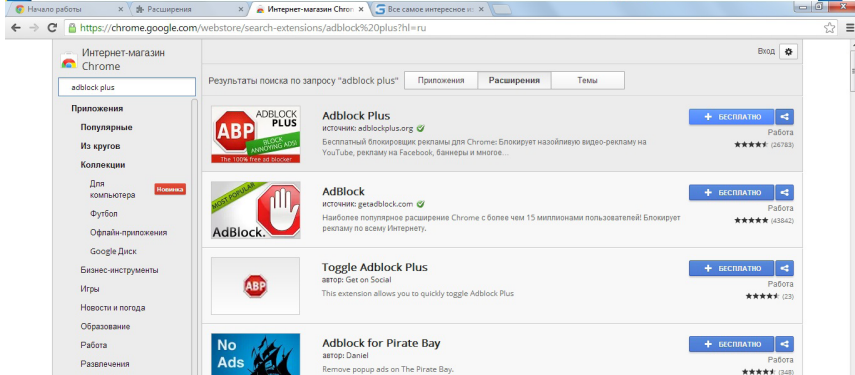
Начало работы | Расширения | Интернет-магазин Chrom | Все самое интересное и

https://chrome.google.com/webstore/search-extensions/adblock%20plus?hl=ru

Интернет-магазин Chrome

Вход

adblock plus

Приложения
Популярные
Из кругов
Коллекции
Для компьютера Новинка
Футбол
Офлайн-приложения
Google Диск
Бизнес-инструменты
Игры
Новости и погода
Образование
Работа
Развлечения

Результаты поиска по запросу "adblock plus"

Приложения | Расширения | Темы

ADBLOCK PLUS
ABP
BLOCK ANNOYING ADS!
The 100% free ad blocker!

Adblock Plus
источник: adblockplus.org
Бесплатный блокировщик рекламы для Chrome! Блокирует назойливую видео-рекламу на YouTube, рекламу на Facebook, баннеры и многое...

+ БЕСПЛАТНО
Работа
(26783)

MOST POPULAR
AdBlock.

AdBlock
источник: getadblock.com
Наиболее популярное расширение Chrome с более чем 15 миллионами пользователей! Блокирует рекламу по всему Интернету.

+ БЕСПЛАТНО
Работа
(43842)

ABP

Toggle Adblock Plus
автор: Get on Social
This extension allows you to quickly toggle Adblock Plus

+ БЕСПЛАТНО
Работа
(23)

No Ads

Adblock for Pirate Bay
автор: Daniel
Remove popup ads on The Pirate Bay.

+ БЕСПЛАТНО
Работа
(348)